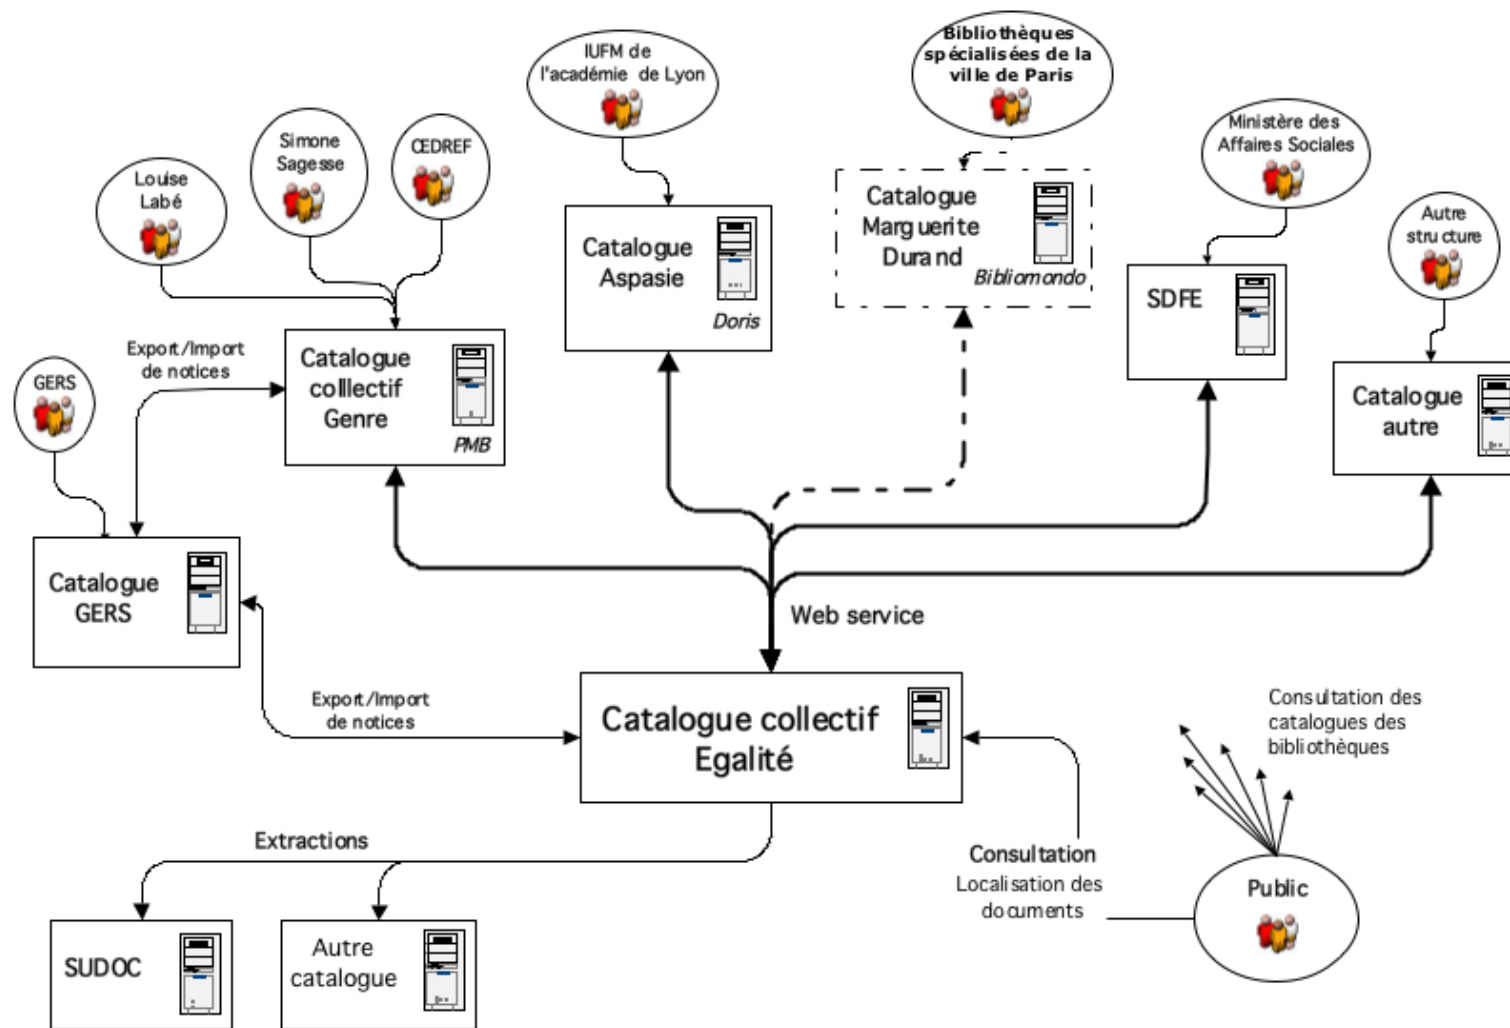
IUFM de l'académie de Lyon

Bibliothèques spécialisées de la ville de Paris

Simone Sagesse

CEDREF

Louise Labé

Ministère des Affaires Sociales

Autre structure

Catalogue Aspasie
Doris

Catalogue Marguerite Durand
Bibliomondo

SDFE

Catalogue collectif Genre
PMB

Export/Import de notices

GERS

Catalogue autre

Catalogue GERS

Web service

Export/Import de notices

Catalogue collectif Egalité

Consultation des catalogues des bibliothèques

Extractions

Consultation
Localisation des documents

Public

SUDOC

Autre catalogue